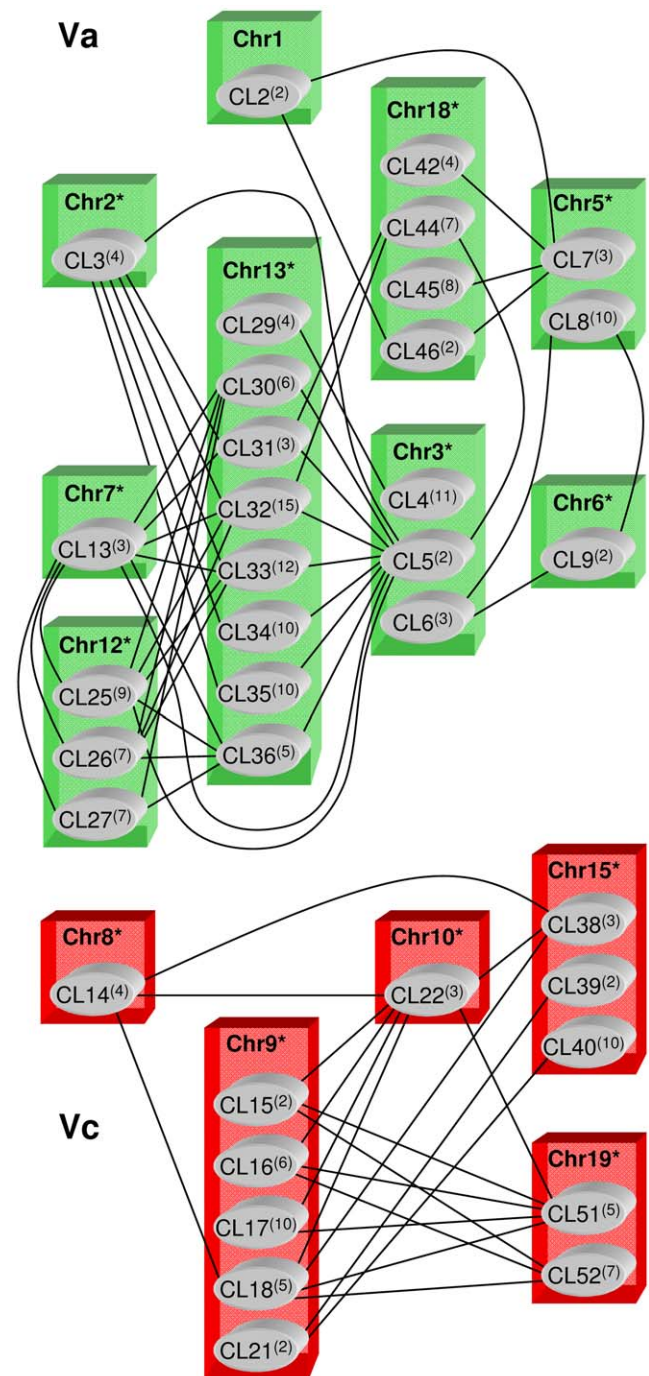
Va

Chr1
CL2$^{(2)}$

Chr18*
CL42$^{(4)}$
CL44$^{(7)}$
CL45$^{(8)}$
CL46$^{(2)}$

Chr2*
CL3$^{(4)}$

Chr5*
CL7$^{(3)}$
CL8$^{(10)}$

Chr13*
CL29$^{(4)}$
CL30$^{(6)}$
CL31$^{(3)}$
CL32$^{(15)}$
CL33$^{(12)}$
CL34$^{(10)}$
CL35$^{(10)}$
CL36$^{(5)}$

Chr3*
CL4$^{(11)}$
CL5$^{(2)}$
CL6$^{(3)}$

Chr7*
CL13$^{(3)}$

Chr6*
CL9$^{(2)}$

Chr12*
CL25$^{(9)}$
CL26$^{(7)}$
CL27$^{(7)}$

Chr15*
CL38$^{(3)}$
CL39$^{(2)}$
CL40$^{(10)}$

Chr8*
CL14$^{(4)}$

Chr10*
CL22$^{(3)}$

Chr9*
CL15$^{(2)}$
CL16$^{(6)}$
CL17$^{(10)}$
CL18$^{(5)}$
CL21$^{(2)}$

Vc

Chr19*
CL51$^{(5)}$
CL52$^{(7)}$